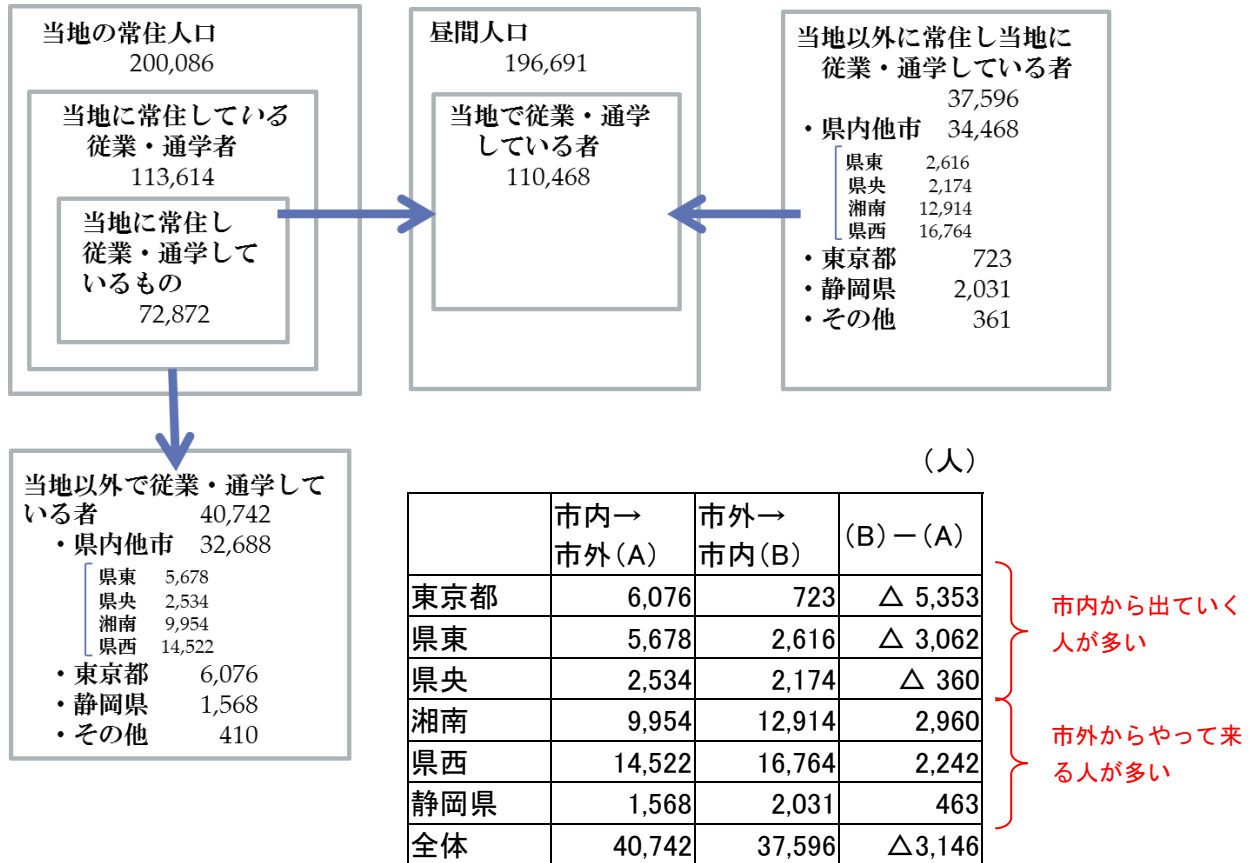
当地の常住人口
200,086

当地に常住している従業・通学者
113,614

当地に常住し従業・通学しているもの
72,872

昼間人口
196,691

当地で従業・通学している者
110,468

当地以外に常住し当地に従業・通学している者
37,596
・県内他市　34,468
県東　2,616
県央　2,174
湘南　12,914
県西　16,764
・東京都　723
・静岡県　2,031
・その他　361

当地以外で従業・通学している者　40,742
・県内他市　32,688
県東　5,678
県央　2,534
湘南　9,954
県西　14,522
・東京都　6,076
・静岡県　1,568
・その他　410

（人）

| | 市内→市外（A） | 市外→市内（B） | （B）ー（A） |
|---|---|---|---|
| 東京都 | 6,076 | 723 | △ 5,353 |
| 県東 | 5,678 | 2,616 | △ 3,062 |
| 県央 | 2,534 | 2,174 | △ 360 |
| 湘南 | 9,954 | 12,914 | 2,960 |
| 県西 | 14,522 | 16,764 | 2,242 |
| 静岡県 | 1,568 | 2,031 | 463 |
| 全体 | 40,742 | 37,596 | △3,146 |

市内から出ていく人が多い

市外からやって来る人が多い